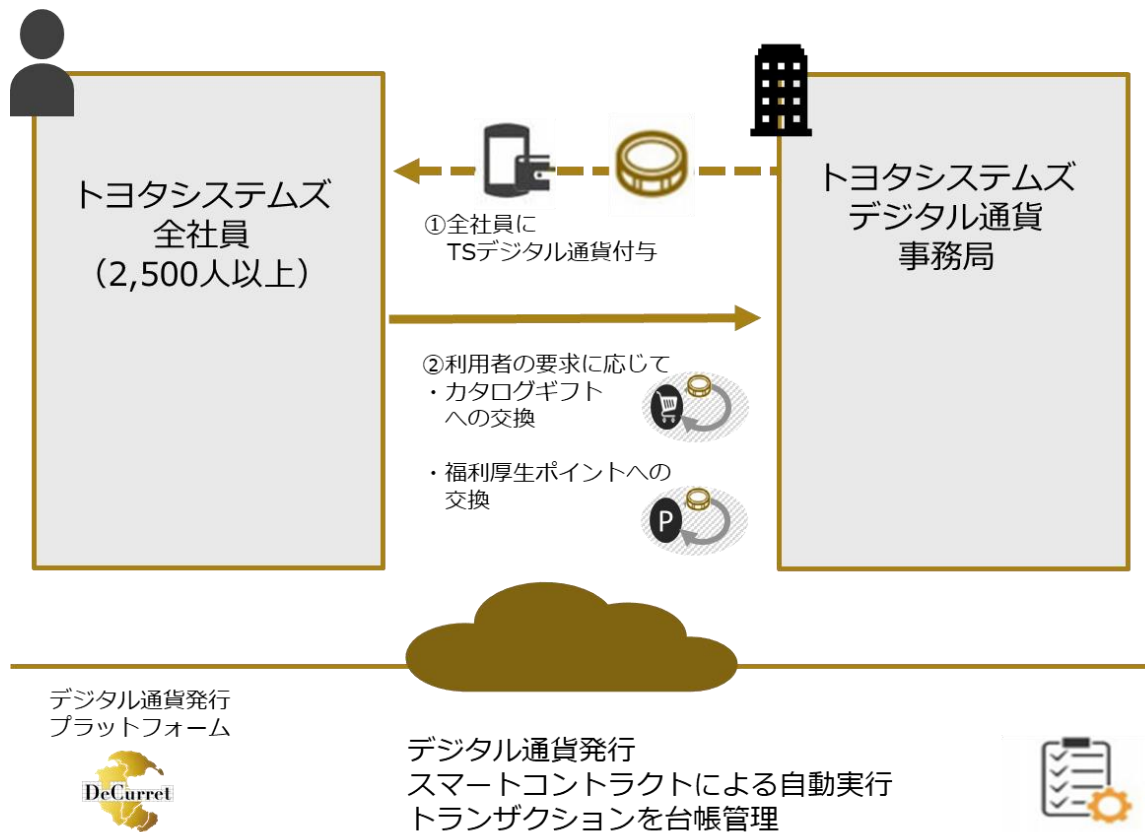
トヨタシステムズ
全社員
（2,500人以上）

トヨタシステムズ
デジタル通貨
事務局

①全社員に
TSデジタル通貨付与

②利用者の要求に応じて
・カタログギフト
への交換

・福利厚生ポイントへの
交換

P

デジタル通貨発行
プラットフォーム

DeCurret

デジタル通貨発行
スマートコントラクトによる自動実行
トランザクションを台帳管理